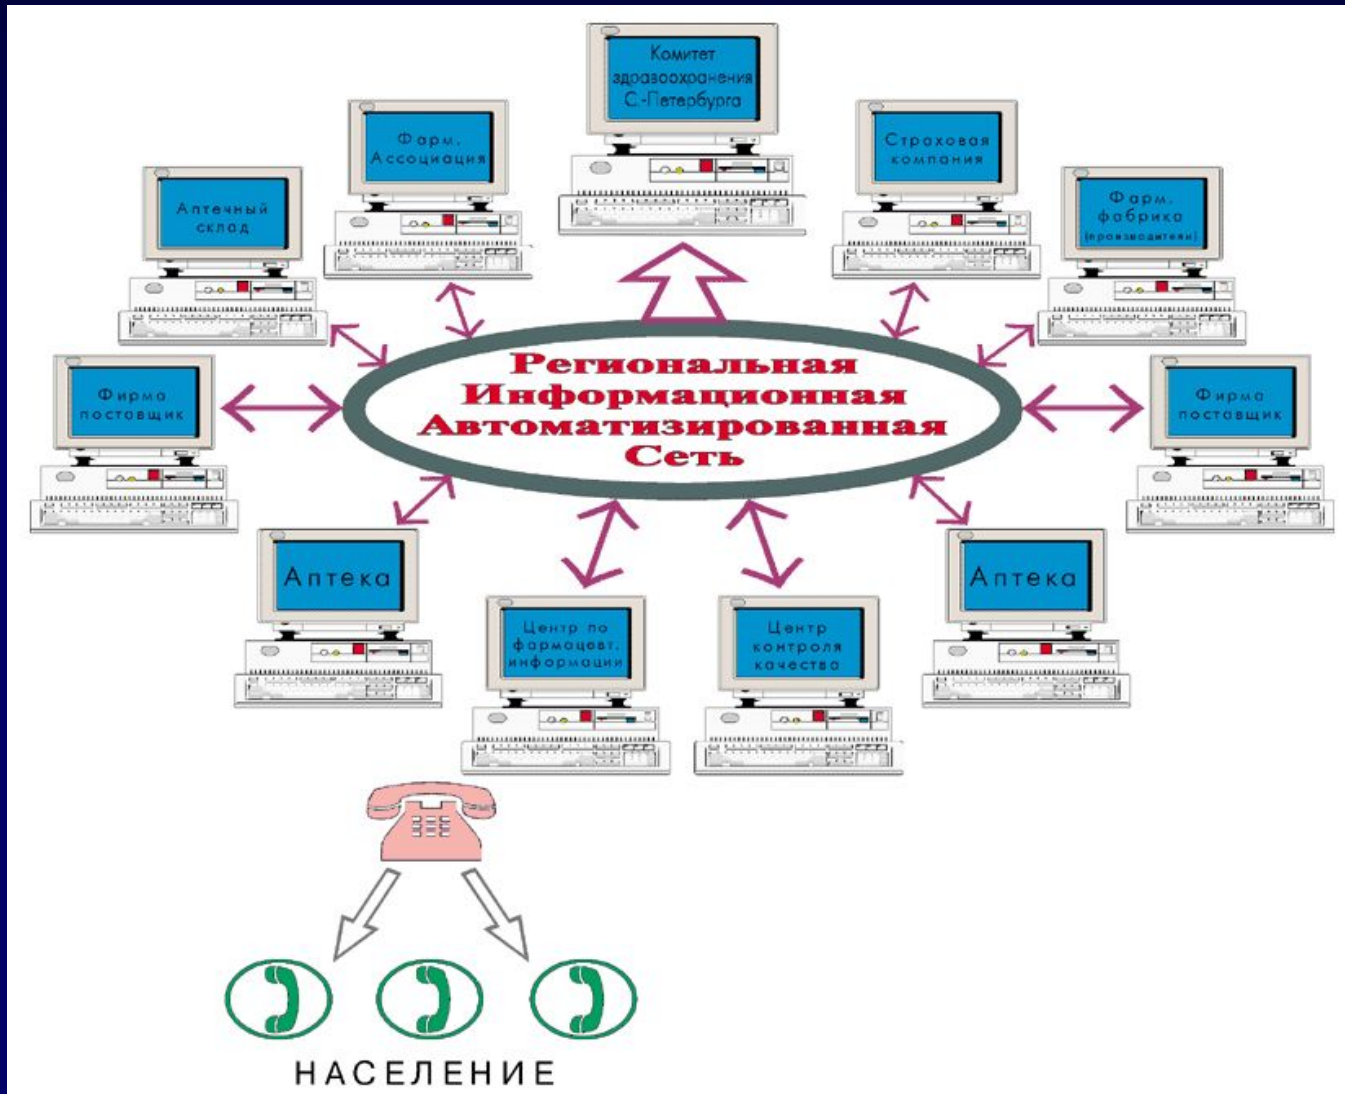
Комитет здравоохранения С.-Петербурга

Фарм. Ассоциация

Страховая компания

Аптечный склад

Фарм. фабрика (производители)

Региональная Информационная Автоматизированная Сеть

Фирма постовщик

Фирма постовщик

Аптека

Центр по фармацевт. информации

Центр контроля качество

Аптека

НАСЕЛЕНИЕ